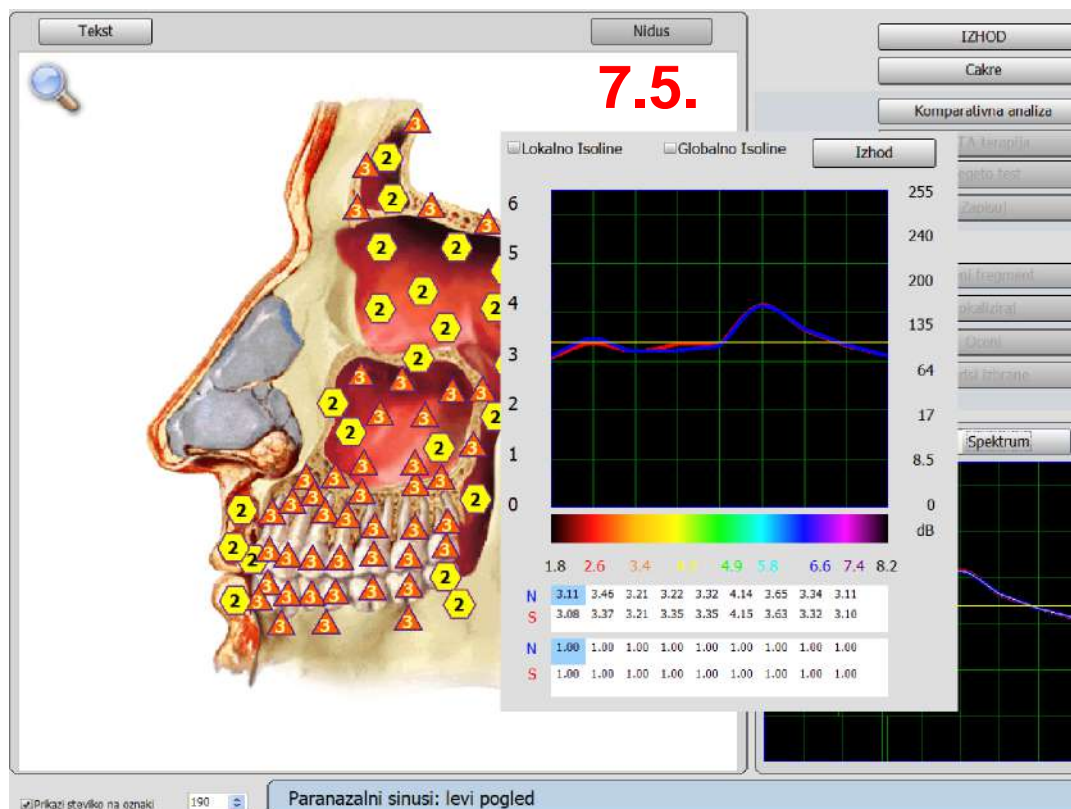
Tekst

Nidus

7.5.

IZHOD

Cakre

Komparativna analiza

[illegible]TA terapija

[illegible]egeto test

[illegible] Zapiovi

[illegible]ni fragment

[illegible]okalizirai

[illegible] Oceni

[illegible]rsi izbrane

Lokalno Isoline

Globalno Isoline

Izhod

6
5
4
3
2
1
0

255
240
200
135
64
17
8.5
0
dB

1.8 2.6 3.4 4.1 4.9 5.8 6.6 7.4 8.2

| | | | | | | | | | |
|---|---|---|---|---|---|---|---|---|---|
| N | 3.11 | 3.46 | 3.21 | 3.22 | 3.32 | 4.14 | 3.65 | 3.34 | 3.11 |
| S | 3.08 | 3.37 | 3.21 | 3.35 | 3.35 | 4.15 | 3.63 | 3.32 | 3.10 |

| | | | | | | | | | |
|---|---|---|---|---|---|---|---|---|---|
| N | 1.00 | 1.00 | 1.00 | 1.00 | 1.00 | 1.00 | 1.00 | 1.00 | 1.00 |
| S | 1.00 | 1.00 | 1.00 | 1.00 | 1.00 | 1.00 | 1.00 | 1.00 | 1.00 |

Spektrum

Prikaži številko na oznaki

190

Paranazalni sinusi: levi pogled